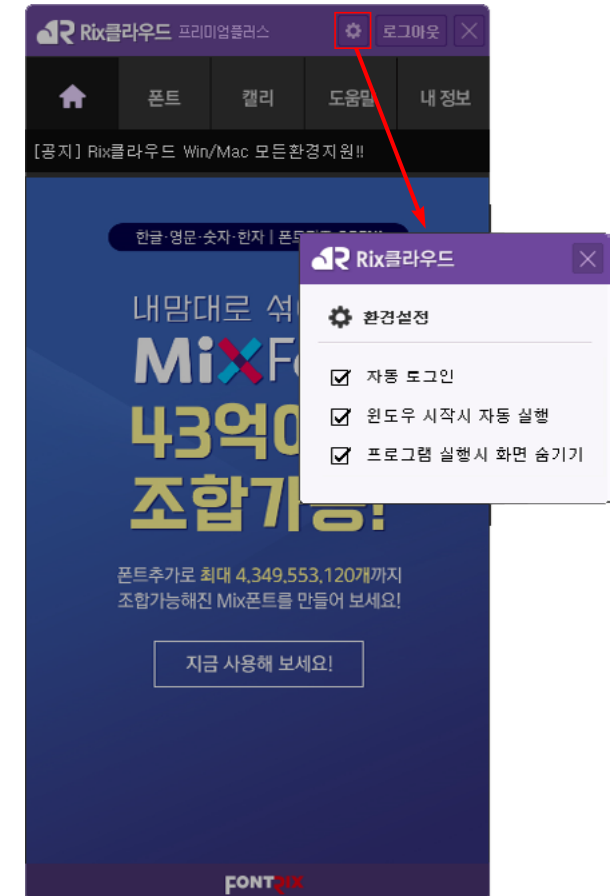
Rix클라우드 프리미엄플러스 로그아웃

폰트 캘리 도움말 내 정보

[공지] Rix클라우드 Win/Mac 모든환경지원!!

한글·영문·숫자·한자 | 폰트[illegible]

내맘대로 석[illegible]

MixF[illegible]

43억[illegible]

조합가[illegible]

폰트추가로 최대 4,349,553,120개까지 조합가능해진 Mix폰트를 만들어 보세요!

지금 사용해 보세요!

FONTRIX

Rix클라우드

환경설정

자동 로그인

윈도우 시작시 자동 실행

프로그램 실행시 화면 숨기기